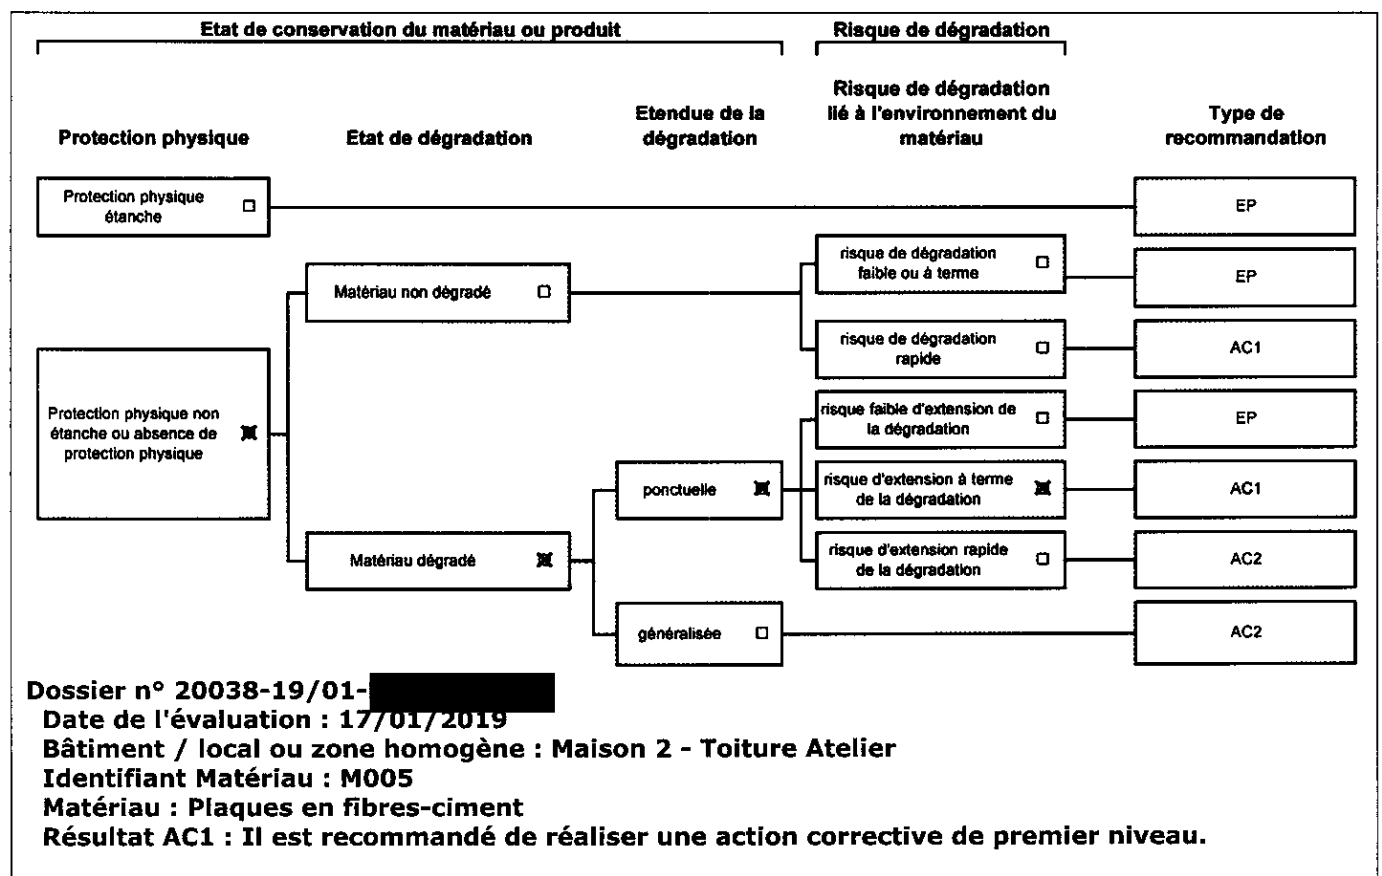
Etat de conservation du matériau ou produit

Risque de dégradation

Protection physique

Etat de dégradation

Etendue de la dégradation

Risque de dégradation lié à l'environnement du matériau

Type de recommandation

Protection physique étanche

EP

Matériau non dégradé

risque de dégradation faible ou à terme

EP

risque de dégradation rapide

AC1

Protection physique non étanche ou absence de protection physique

risque faible d'extension de la dégradation

EP

ponctuelle

risque d'extension à terme de la dégradation

AC1

Matériau dégradé

risque d'extension rapide de la dégradation

AC2

généralisée

AC2

Dossier n° 20038-19/01-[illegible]
Date de l'évaluation : 17/01/2019
Bâtiment / local ou zone homogène : Maison 2 - Toiture Atelier
Identifiant Matériau : M005
Matériau : Plaques en fibres-ciment
Résultat AC1 : Il est recommandé de réaliser une action corrective de premier niveau.